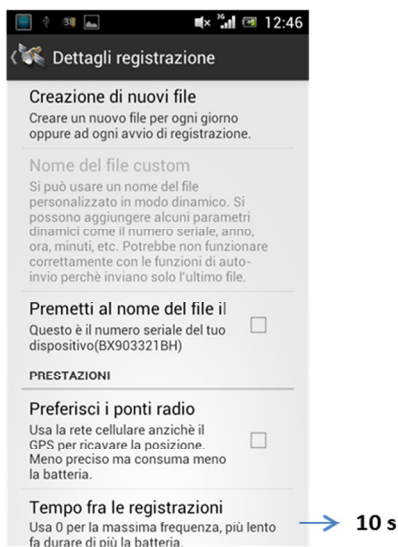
12:46

Dettagli registrazione

Creazione di nuovi file
Creare un nuovo file per ogni giorno oppure ad ogni avvio di registrazione.

Nome del file custom
Si può usare un nome del file personalizzato in modo dinamico. Si possono aggiungere alcuni parametri dinamici come il numero seriale, anno, ora, minuti, etc. Potrebbe non funzionare correttamente con le funzioni di auto-invio perchè inviano solo l'ultimo file.

Premetti al nome del file il
Questo è il numero seriale del tuo dispositivo(BX903321BH)

PRESTAZIONI

Preferisci i ponti radio
Usa la rete cellulare anzichè il GPS per ricavare la posizione. Meno preciso ma consuma meno la batteria.

Tempo fra le registrazioni
Usa 0 per la massima frequenza, più lento fa durare di più la batteria.

10 s